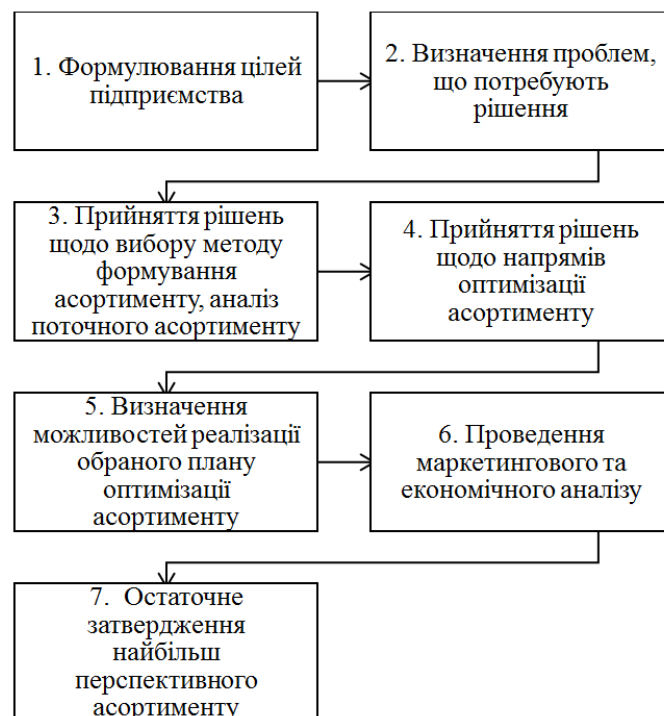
1. Формулювання цілей підприємства

2. Визначення проблем, що потребують рішення

3. Прийняття рішень щодо вибору методу формування асортименту, аналіз поточного асортименту

4. Прийняття рішень щодо напрямів оптимізації асортименту

5. Визначення можливостей реалізації обраного плану оптимізації асортименту

6. Проведення маркетингового та економічного аналізу

7. Остаточне затвердження найбільш перспективного асортименту